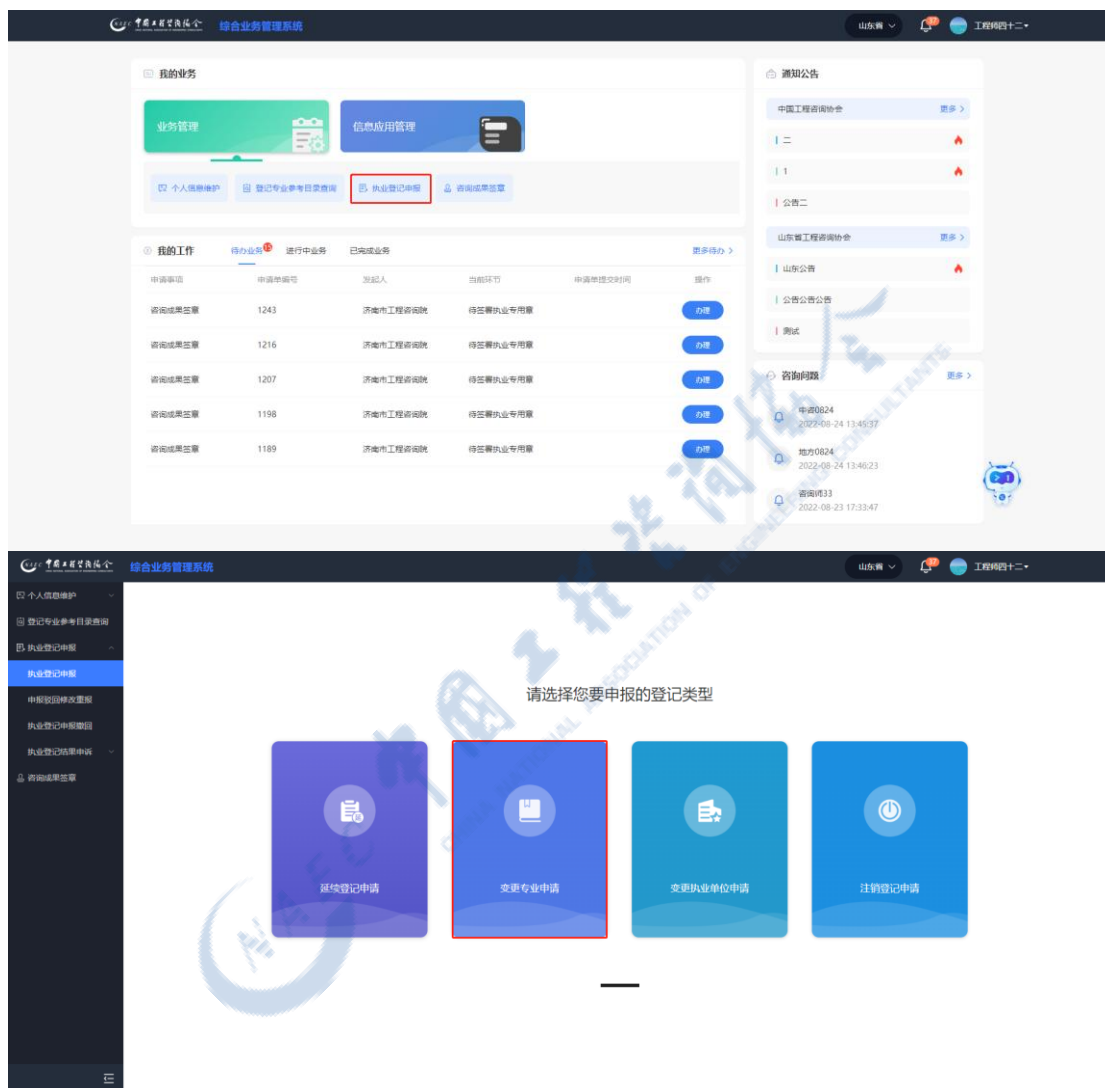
中国工程咨询协会 综合业务管理系统 山东省 工程师四十二

我的业务

业务管理

信息应用管理

个人信息维护 登记专业参考目录查询 执业登记申报 咨询成果签章

我的工作 待办业务 进行中业务 已完成业务 更多待办 >

| 申请事项 | 申请单编号 | 发起人 | 当前环节 | 申请单提交时间 | 操作 |
|---|---|---|---|---|---|
| 咨询成果签章 | 1243 | 济南市工程咨询院 | 待签署执业专用章 | | 办理 |
| 咨询成果签章 | 1216 | 济南市工程咨询院 | 待签署执业专用章 | | 办理 |
| 咨询成果签章 | 1207 | 济南市工程咨询院 | 待签署执业专用章 | | 办理 |
| 咨询成果签章 | 1198 | 济南市工程咨询院 | 待签署执业专用章 | | 办理 |
| 咨询成果签章 | 1189 | 济南市工程咨询院 | 待签署执业专用章 | | 办理 |

通知公告

中国工程咨询协会 更多 >

二

1

公告二

山东省工程咨询协会 更多 >

山东公告

公告公告公告

测试

咨询问题 更多 >

申请0824
2022-08-24 13:45:37

地方0824
2022-08-24 13:46:23

咨询师33
2022-08-23 17:33:47

中国工程咨询协会 综合业务管理系统 山东省 工程师四十二

个人信息维护
登记专业参考目录查询
执业登记申报
执业登记申报
申报驳回修改重报
执业登记申报撤回
执业登记结果申诉
咨询成果签章

请选择您要申报的登记类型

延续登记申请

变更专业申请

变更执业单位申请

注销登记申请